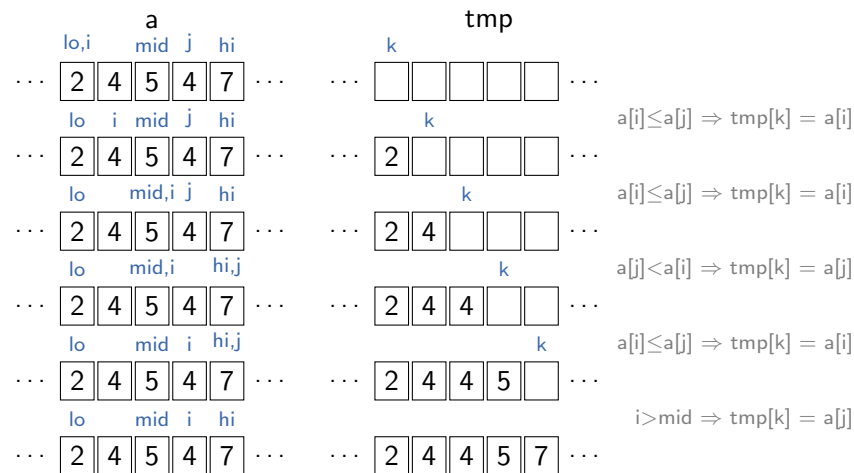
a tmp

lo,i mid j hi k

$\cdots$ 2 4 5 4 7 $\cdots$ $\cdots$ $\cdots$

lo i mid j hi k a[i]$\leq$a[j] $\Rightarrow$ tmp[k] = a[i]

$\cdots$ 2 4 5 4 7 $\cdots$ $\cdots$ 2 $\cdots$

lo mid,i j hi k a[i]$\leq$a[j] $\Rightarrow$ tmp[k] = a[i]

$\cdots$ 2 4 5 4 7 $\cdots$ $\cdots$ 2 4 $\cdots$

lo mid,i hi,j k a[j]$<$a[i] $\Rightarrow$ tmp[k] = a[j]

$\cdots$ 2 4 5 4 7 $\cdots$ $\cdots$ 2 4 4 $\cdots$

lo mid i hi,j k a[i]$\leq$a[j] $\Rightarrow$ tmp[k] = a[i]

$\cdots$ 2 4 5 4 7 $\cdots$ $\cdots$ 2 4 4 5 $\cdots$

lo mid i hi i$>$mid $\Rightarrow$ tmp[k] = a[j]

$\cdots$ 2 4 5 4 7 $\cdots$ $\cdots$ 2 4 4 5 7 $\cdots$